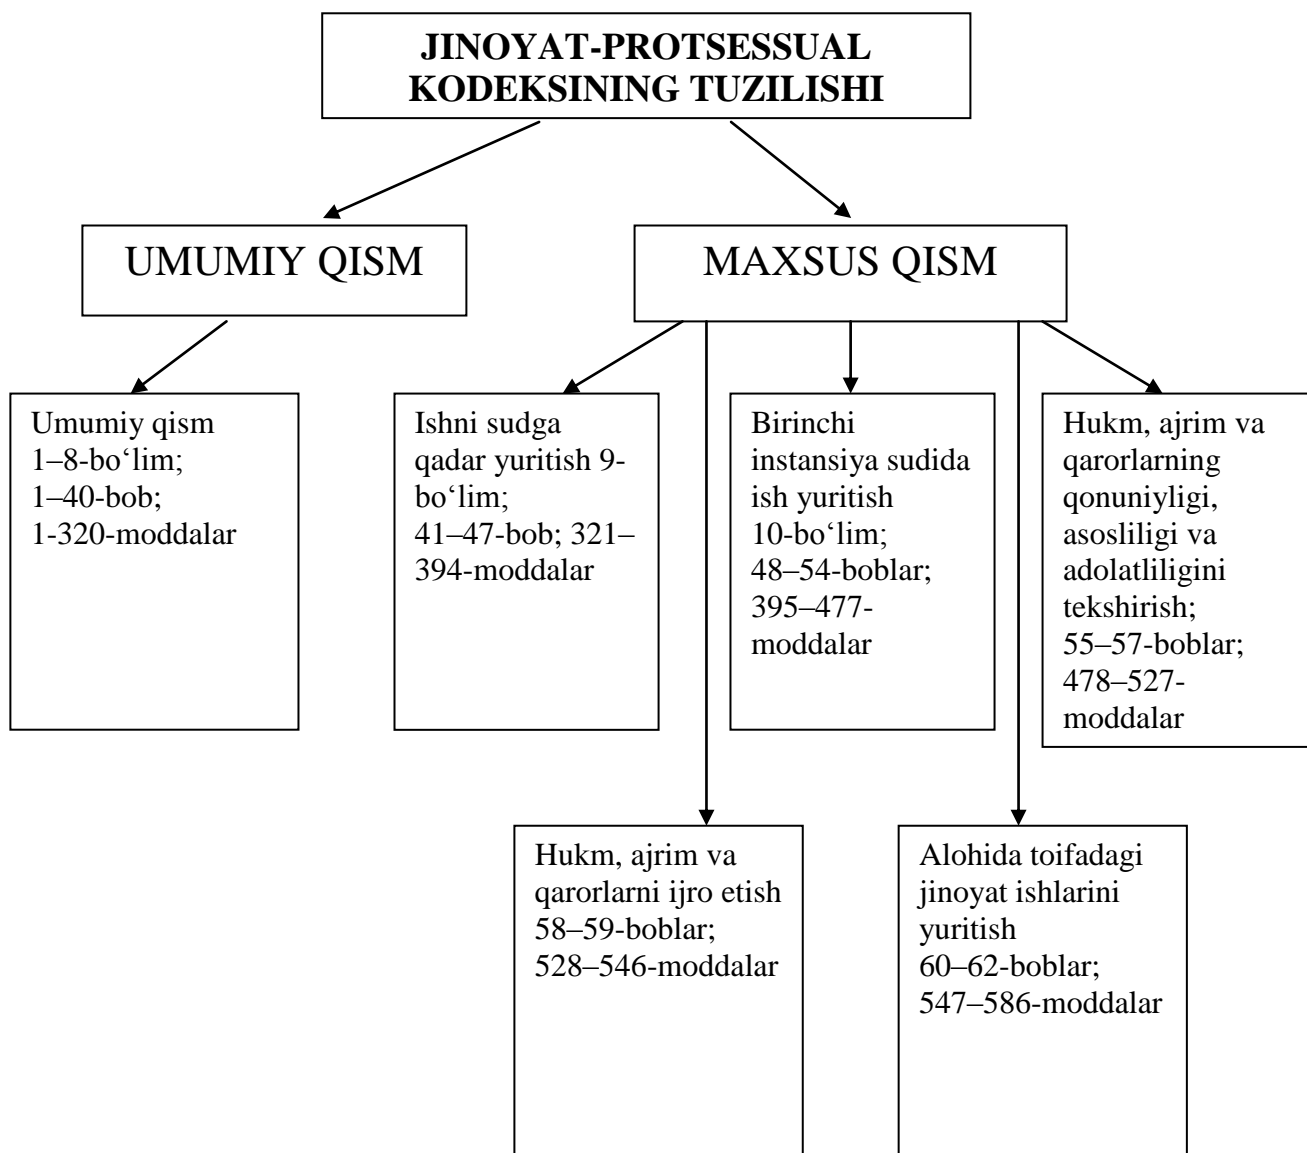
JINOYAT-PROTSESSUAL KODEKSINING TUZILISHI

UMUMIY QISM

MAXSUS QISM

Umumiy qism
1–8-bo‘lim;
1–40-bob;
1-320-moddalar

Ishni sudga qadar yuritish 9-bo‘lim;
41–47-bob; 321–394-moddalar

Birinchi instansiya sudida ish yuritish
10-bo‘lim;
48–54-boblar;
395–477-moddalar

Hukm, ajrim va qarorlarning qonuniyligi, asosliligi va adolatliligini tekshirish;
55–57-boblar;
478–527-moddalar

Hukm, ajrim va qarorlarni ijro etish
58–59-boblar;
528–546-moddalar

Alohida toifadagi jinoyat ishlarini yuritish
60–62-boblar;
547–586-moddalar